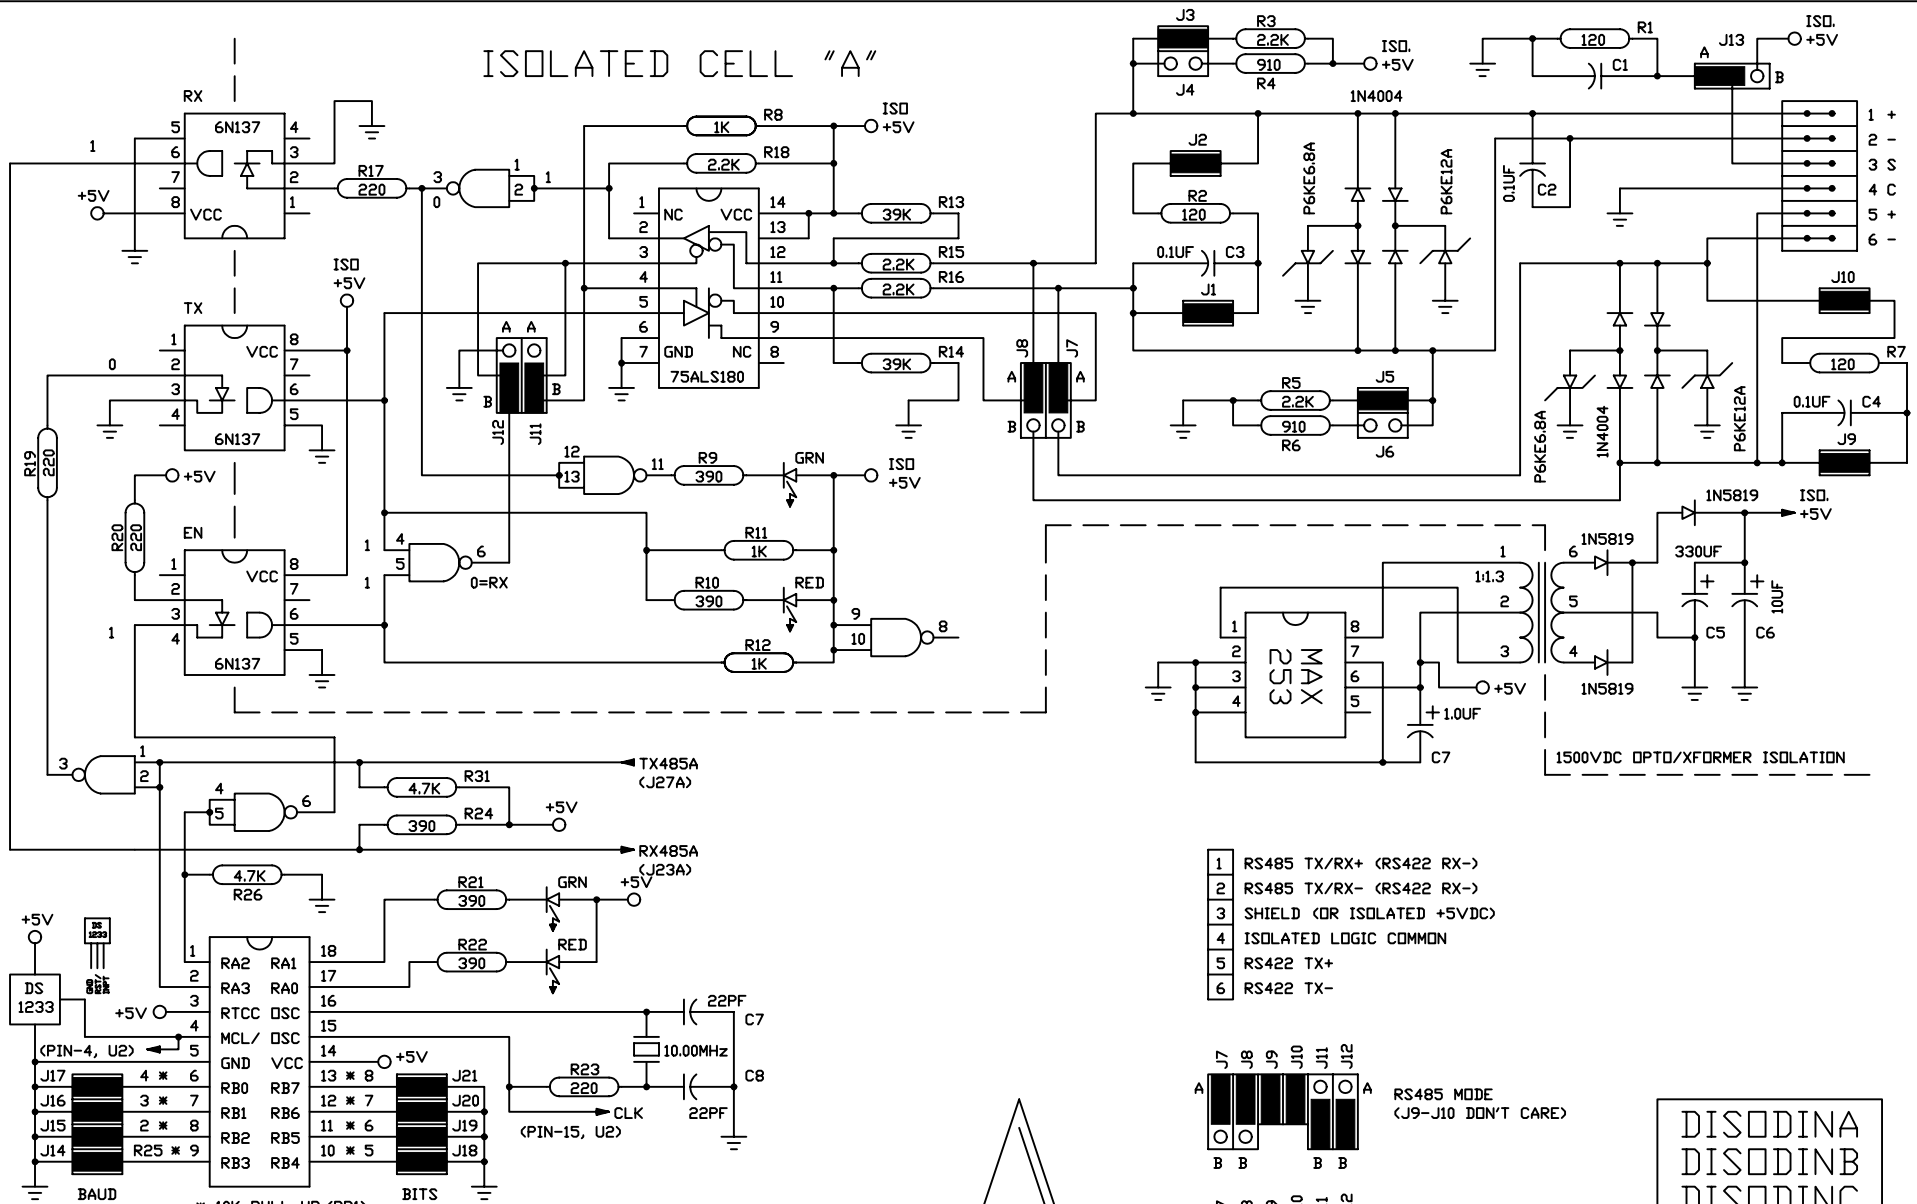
ISOLATED CELL "A"

RX
6N137
5 4
6 3
7 2
8 VCC 1
1
+5V

R17 220
3 0
1 2 1

R8 1K
ISO +5V
R18 2.2K
1 NC VCC 14
2 13
3 12
4 11
5 10
6 9
7 GND NC 8
75ALS180
R13 39K
R15 2.2K
R16 2.2K
R14 39K

TX
6N137
1 VCC 8
2 7
3 6
4 5
0
ISO +5V

A A
B B
J12 J11

J8 J7
A A
B B

EN
6N137
1 VCC 8
2 7
3 6
4 5
1
R19 220
R20 220
+5V

12
13
11
R9 390
GRN
ISO +5V
4
5
6
1
1
0=RX
R11 1K
R10 390
RED
9
10
8
R12 1K

J3
J4
R3 2.2K
R4 910
ISO. +5V
R1 120
C1
A J13 B
ISO. +5V
1N4004
J2
R2 120
0.1UF C3
J1
P6KE6.8A
P6KE12A
0.1UF C2
1 +
2 -
3 S
4 C
5 +
6 -
R5 2.2K
R6 910
J5
J6
J10
R7 120
0.1UF C4
J9
P6KE6.8A
1N4004
P6KE12A

1N5819
ISO. +5V
1
6 1N5819
1:1.3
2
5
3
4 1N5819
330UF
10UF
C5 C6
MAX 253
1 8
2 7
3 6
4 5
+5V
1.0UF
C7
1500VDC OPTO/XFORMER ISOLATION

3
1
2
TX485A (J27A)
4.7K R31
4
5
6
+5V
390 R24
RX485A (J23A)
4.7K
R26
R21 390
GRN
+5V
R22 390
RED

+5V
DS 1233
DS 1233
(PIN-4, U2)
1 RA2 RA1 18
2 RA3 RA0 17
+5V 3 RTCC OSC 16
4 MCL/ OSC 15
5 GND VCC 14
6 RB0 RB7 13
7 RB1 RB6 12
8 RB2 RB5 11
9 RB3 RB4 10
+5V
J17 4 ✱
J16 3 ✱
J15 2 ✱
J14 R25 ✱
13 ✱ 8 J21
12 ✱ 7 J20
11 ✱ 6 J19
10 ✱ 5 J18
BAUD
BITS
✱ 10K PULL UP (RP1)
22PF C7
10.00MHz
R23 220
22PF C8
CLK
(PIN-15, U2)

| 1 | RS485 TX/RX+ (RS422 RX-) |
|---|---|
| 2 | RS485 TX/RX- (RS422 RX-) |
| 3 | SHIELD (OR ISOLATED +5VDC) |
| 4 | ISOLATED LOGIC COMMON |
| 5 | RS422 TX+ |
| 6 | RS422 TX- |

J7 J8 J9 J10 J11 J12
A A
B B B B
RS485 MODE
(J9-J10 DON'T CARE)

DISODINA
DISODINB
DISODINC